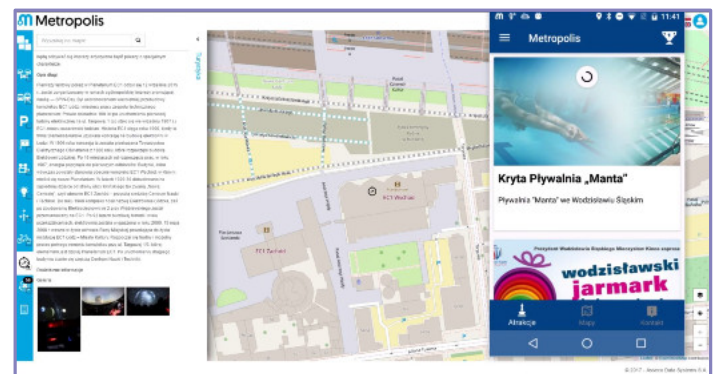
Metropolis

Wyszukaj na mapie

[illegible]

Opis obiektu

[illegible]

Dodatkowe informacje

Galeria

EC1 Wschód

EC1 Zachód

Metropolis

11:41

Kryta Pływalnia „Manta"

Pływalnia "Manta" we Wodzisławiu Śląskim

wodzisławski jarmark

Atrakcje

Mapy

Kontakt

© 2017 - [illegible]